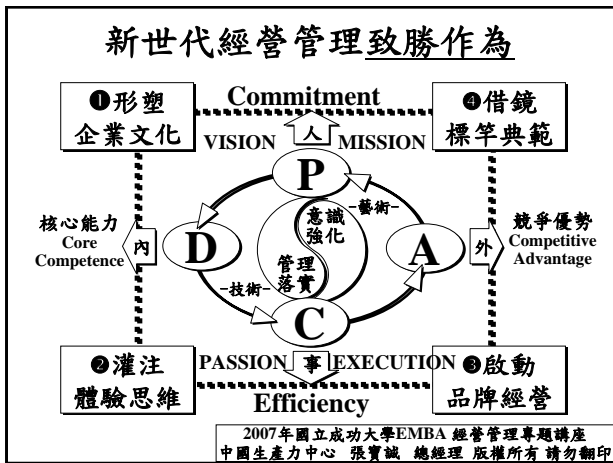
新世代經營管理致勝作為

❶形塑企業文化

Commitment

❹借鏡標竿典範

VISION 人 MISSION

P

-藝術-

意識強化

核心能力 Core Competence 內

D

管理落實

A

外 競爭優勢 Competitive Advantage

-技術-

C

❷灌注體驗思維

PASSION 事 EXECUTION

❸啟動品牌經營

Efficiency

2007年國立成功大學EMBA 經營管理專題講座
中國生產力中心 張寶誠 總經理 版權所有 請勿翻印